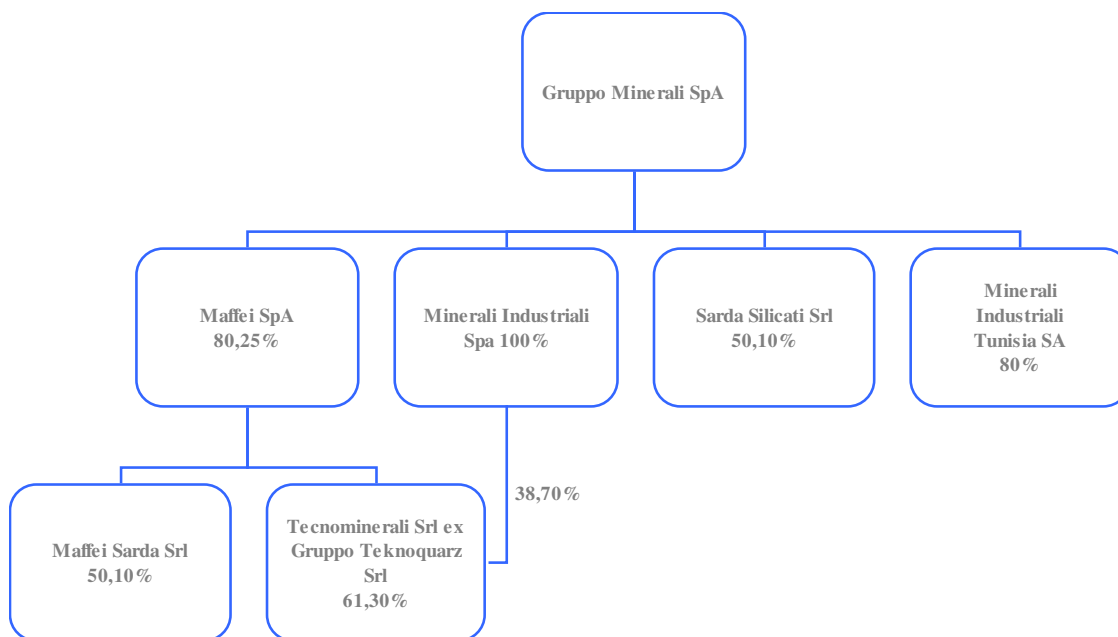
Gruppo Minerali SpA

Maffei SpA
80,25%

Minerali Industriali
Spa 100%

Sarda Silicati Srl
50,10%

Minerali
Industriali
Tunisia SA
80%

38,70%

Maffei Sarda Srl
50,10%

Tecnominerali Srl ex
Gruppo Teknoquarz
Srl
61,30%